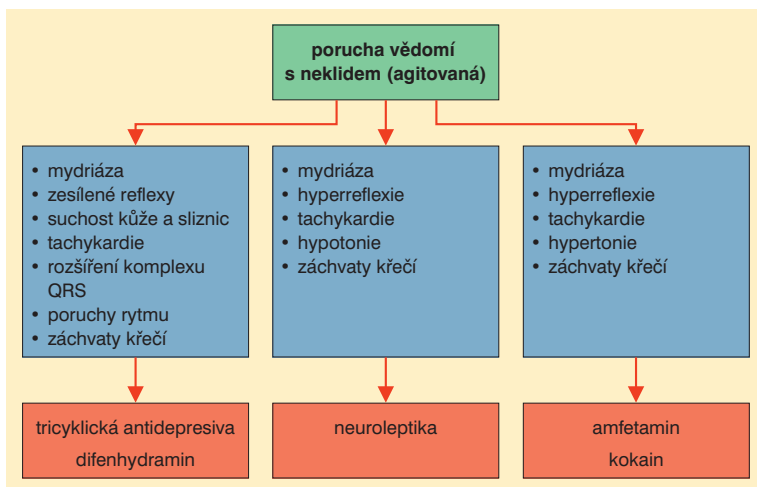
porucha vědomí s neklidem (agitovaná)

- mydriáza
- zesílené reflexy
- suchost kůže a sliznic
- tachykardie
- rozšíření komplexu QRS
- poruchy rytmu
- záchvaty křečí

tricyklická antidepresiva
difenhydramin

- mydriáza
- hyperreflexie
- tachykardie
- hypotonie
- záchvaty křečí

neuroleptika

- mydriáza
- hyperreflexie
- tachykardie
- hypertonie
- záchvaty křečí

amfetamin
kokain